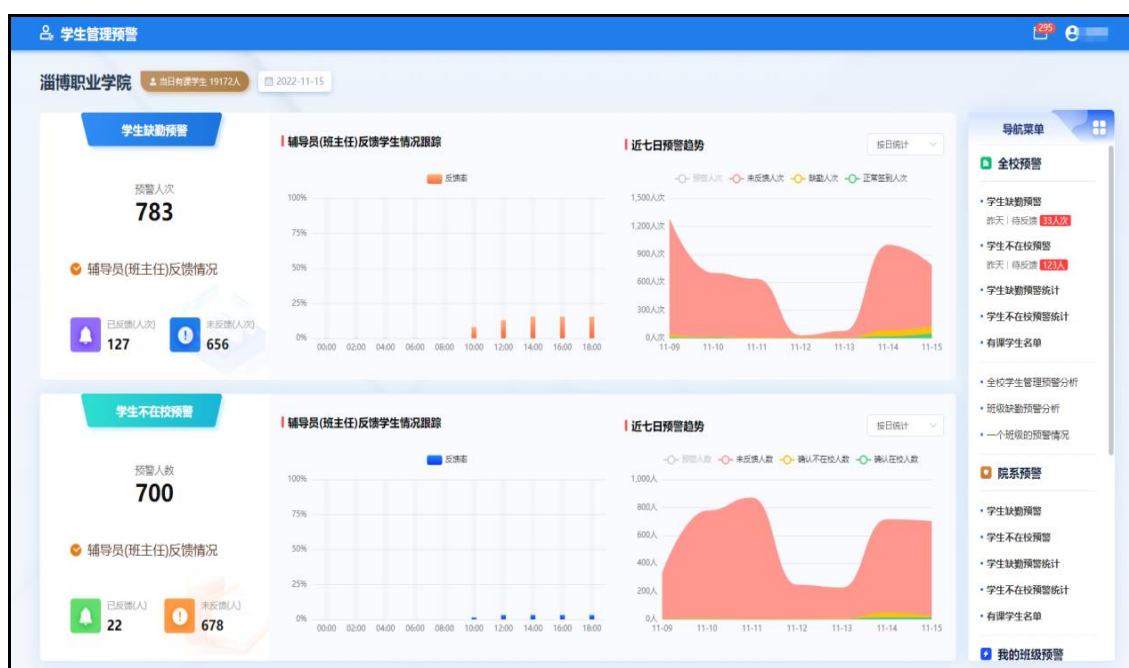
学生管理预警

295

淄博职业学院 当日有课学生 19172人 2022-11-15

学生缺勤预警

预警人次
783

辅导员(班主任)反馈情况

已反馈(人次)
127

未反馈(人次)
656

辅导员(班主任)反馈学生情况跟踪

反馈率

100%
75%
50%
25%
0%

00:00 02:00 04:00 06:00 08:00 10:00 12:00 14:00 16:00 18:00

近七日预警趋势

按日统计

预警人次 未反馈人次 缺勤人次 正常签到人次

1,500人次
1,200人次
900人次
600人次
300人次
0人次

11-09 11-10 11-11 11-12 11-13 11-14 11-15

学生不在校预警

预警人数
700

辅导员(班主任)反馈情况

已反馈(人)
22

未反馈(人)
678

辅导员(班主任)反馈学生情况跟踪

反馈率

100%
75%
50%
25%
0%

00:00 02:00 04:00 06:00 08:00 10:00 12:00 14:00 16:00 18:00

近七日预警趋势

按日统计

预警人数 未反馈人数 确认不在校人数 确认在校人数

1,000人
800人
600人
400人
200人
0人

11-09 11-10 11-11 11-12 11-13 11-14 11-15

导航菜单

全校预警

• 学生缺勤预警
昨天 | 待反馈 33人次
• 学生不在校预警
昨天 | 待反馈 121人
• 学生缺勤预警统计
• 学生不在校预警统计
• 有课学生名单

• 全校学生管理预警分析
• 班级缺勤预警分析
• 一个班级的预警情况

院系预警

• 学生缺勤预警
• 学生不在校预警
• 学生缺勤预警统计
• 学生不在校预警统计
• 有课学生名单

我的班级预警